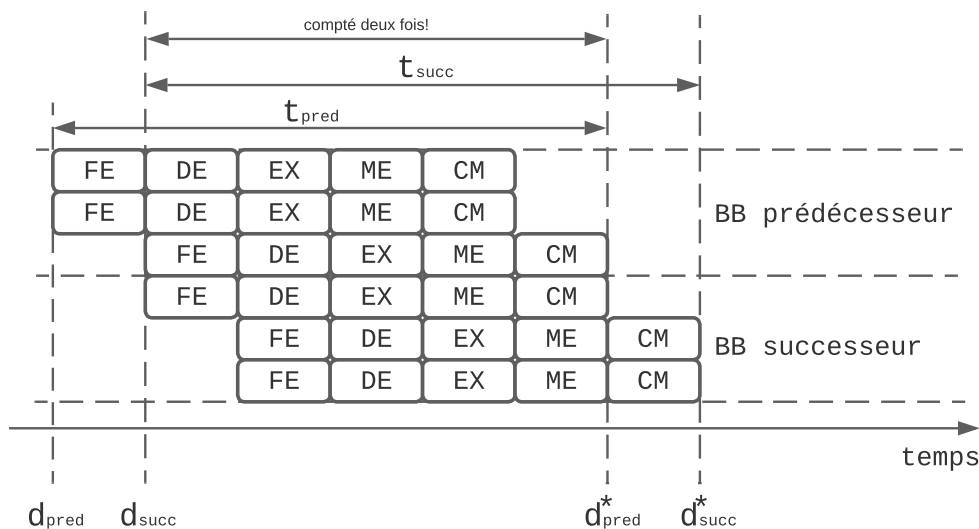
compté deux fois!

$t_{succ}$

$t_{pred}$

| FE | DE | EX | ME | CM | |
|---|---|---|---|---|---|
| FE | DE | EX | ME | CM | |
| | FE | DE | EX | ME | CM |
| | FE | DE | EX | ME | CM |
| | | FE | DE | EX | ME | CM |
| | | FE | DE | EX | ME | CM |

BB prédécesseur

BB successeur

temps

$d_{pred}$ $d_{succ}$ $d^*_{pred}$ $d^*_{succ}$